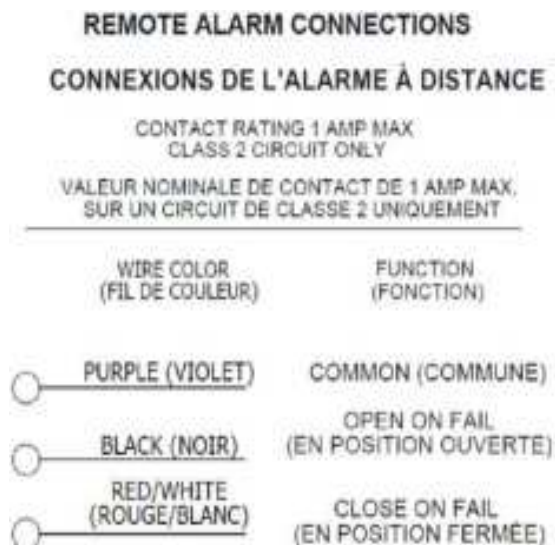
REMOTE ALARM CONNECTIONS

CONNEXIONS DE L'ALARME À DISTANCE

CONTACT RATING 1 AMP MAX
CLASS 2 CIRCUIT ONLY

VALEUR NOMINALE DE CONTACT DE 1 AMP MAX. SUR UN CIRCUIT DE CLASSE 2 UNIQUEMENT

| WIRE COLOR (FIL DE COULEUR) | FUNCTION (FONCTION) |
|---|---|
| PURPLE (VIOLET) | COMMON (COMMUNE) |
| BLACK (NOIR) | OPEN ON FAIL (EN POSITION OUVERTE) |
| RED/WHITE (ROUGE/BLANC) | CLOSE ON FAIL (EN POSITION FERMÉE) |